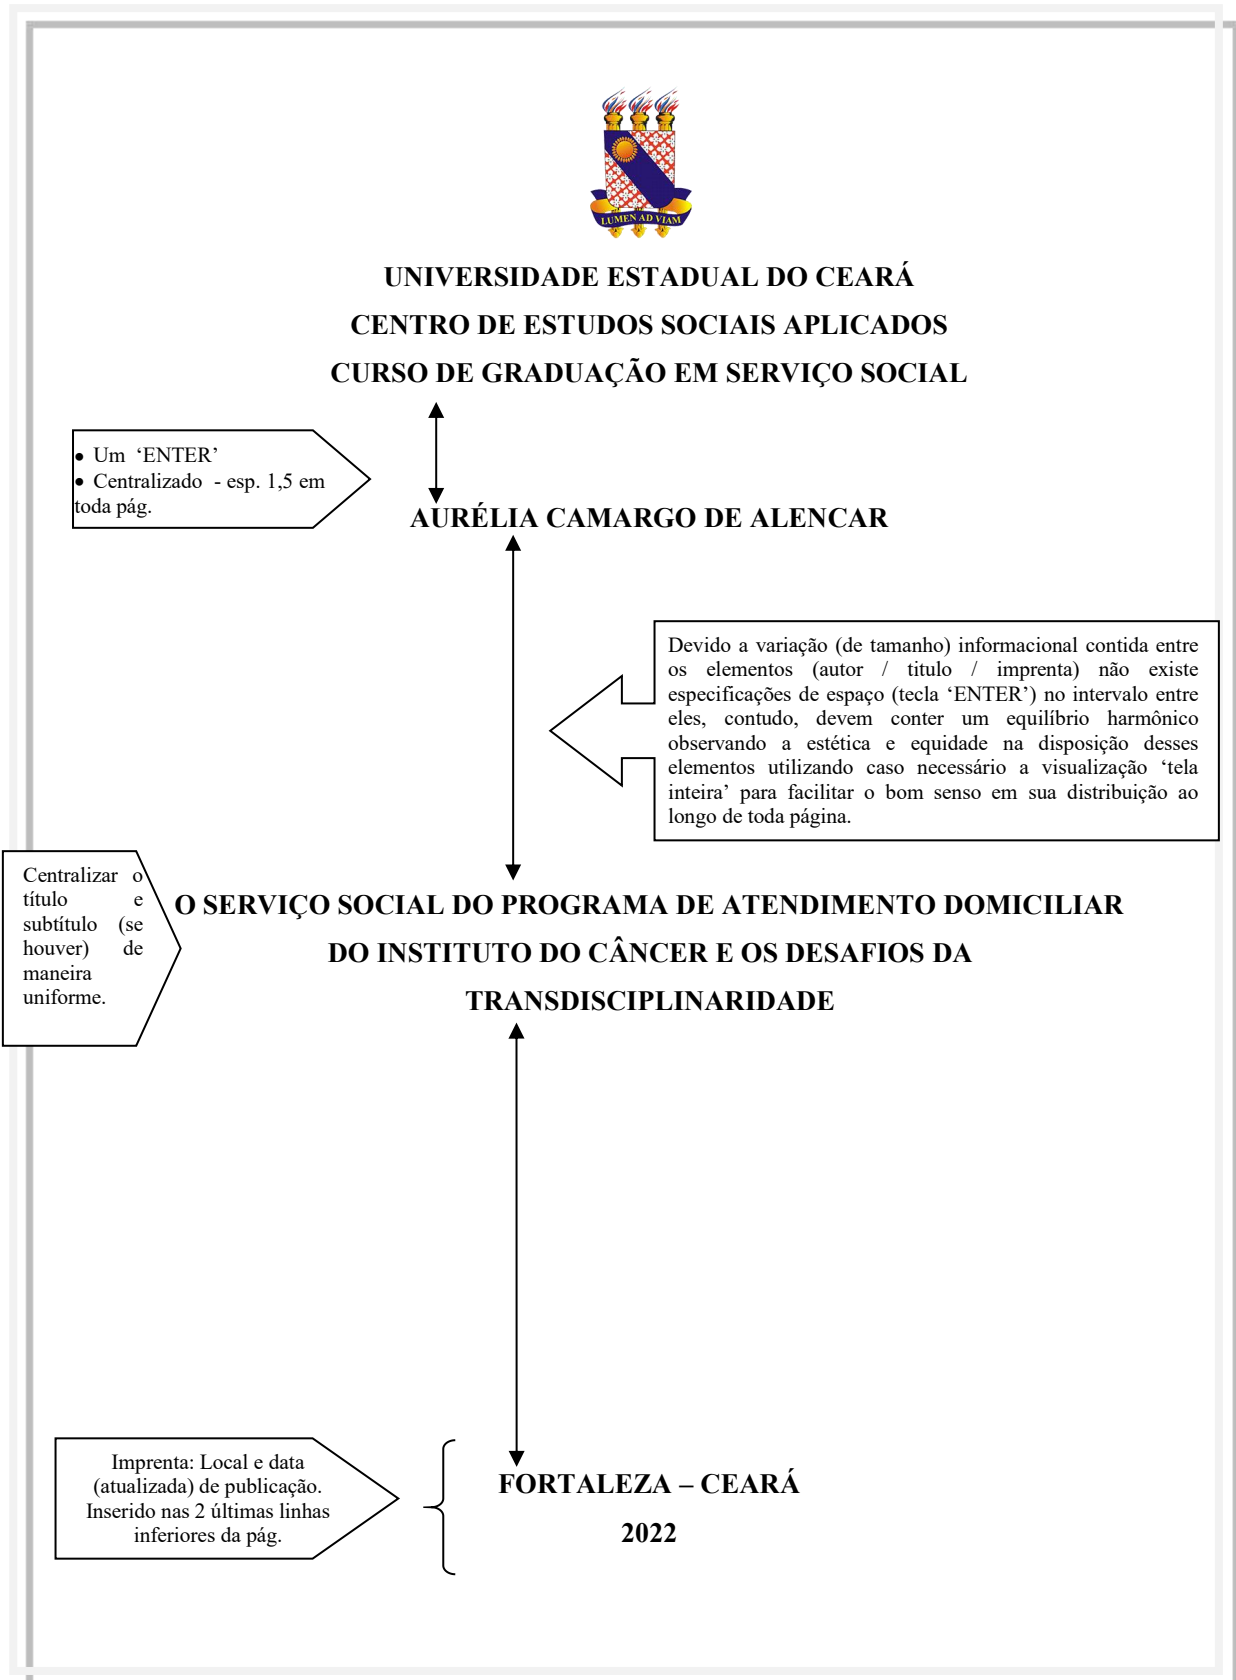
LUMEN AD VIAM

UNIVERSIDADE ESTADUAL DO CEARÁ
CENTRO DE ESTUDOS SOCIAIS APLICADOS
CURSO DE GRADUAÇÃO EM SERVIÇO SOCIAL

• Um 'ENTER'
• Centralizado - esp. 1,5 em toda pág.

AURÉLIA CAMARGO DE ALENCAR

Devido a variação (de tamanho) informacional contida entre os elementos (autor / titulo / imprenta) não existe especificações de espaço (tecla 'ENTER') no intervalo entre eles, contudo, devem conter um equilíbrio harmônico observando a estética e equidade na disposição desses elementos utilizando caso necessário a visualização 'tela inteira' para facilitar o bom senso em sua distribuição ao longo de toda página.

Centralizar o título e subtítulo (se houver) de maneira uniforme.

O SERVIÇO SOCIAL DO PROGRAMA DE ATENDIMENTO DOMICILIAR DO INSTITUTO DO CÂNCER E OS DESAFIOS DA TRANSDISCIPLINARIDADE

Imprenta: Local e data (atualizada) de publicação. Inserido nas 2 últimas linhas inferiores da pág.

FORTALEZA – CEARÁ
2022